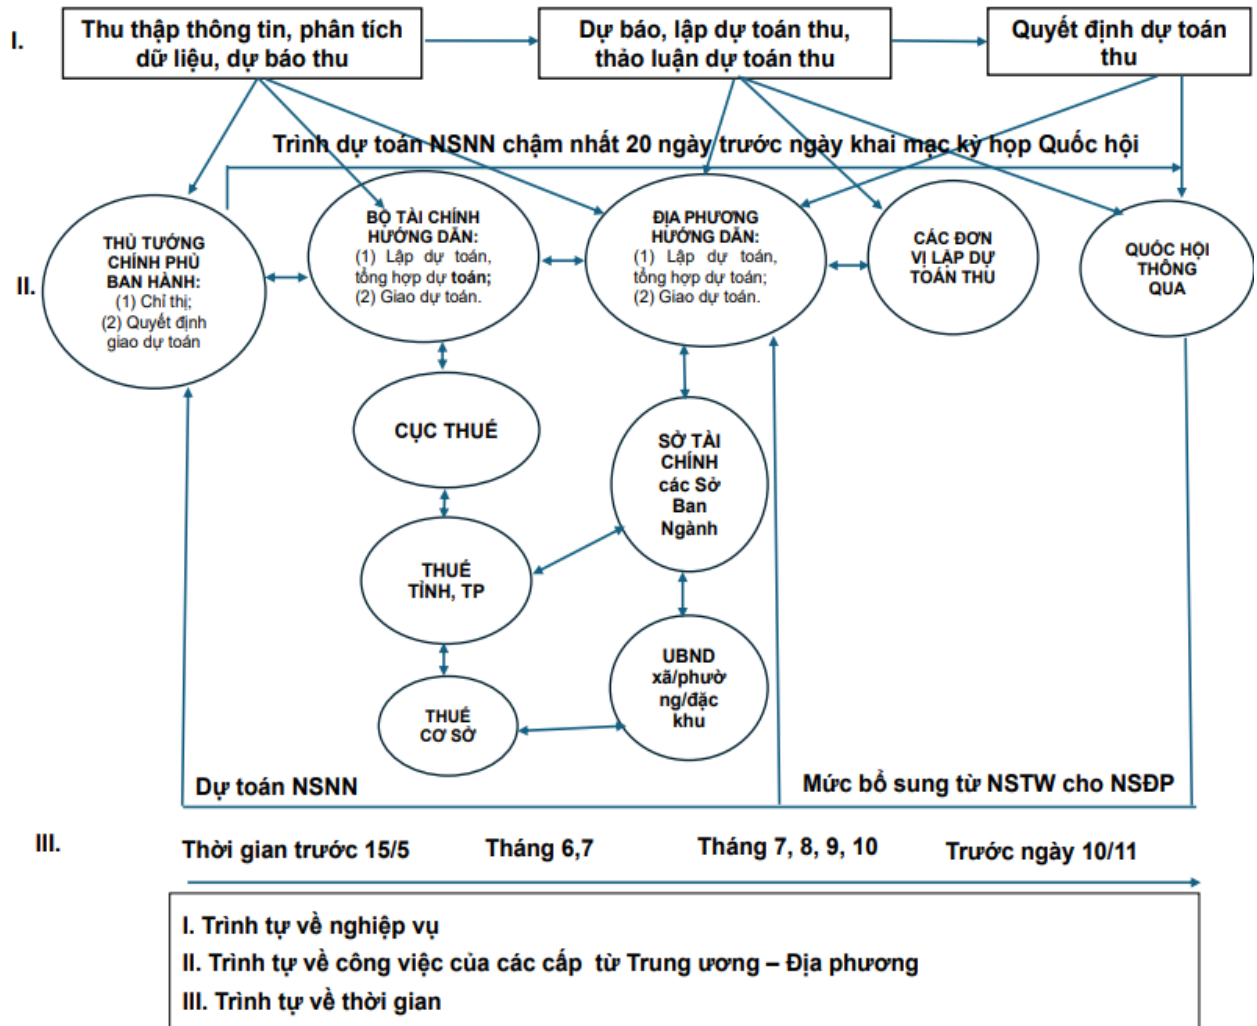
I.

Thu thập thông tin, phân tích dữ liệu, dự báo thu

Dự báo, lập dự toán thu, thảo luận dự toán thu

Quyết định dự toán thu

Trình dự toán NSNN chậm nhất 20 ngày trước ngày khai mạc kỳ họp Quốc hội

II.

THỦ TƯỚNG CHÍNH PHỦ BAN HÀNH:
(1) Chỉ thị;
(2) Quyết định giao dự toán

BỘ TÀI CHÍNH HƯỚNG DẪN:
(1) Lập dự toán, tổng hợp dự toán;
(2) Giao dự toán.

ĐỊA PHƯƠNG HƯỚNG DẪN:
(1) Lập dự toán, tổng hợp dự toán;
(2) Giao dự toán.

CÁC ĐƠN VỊ LẬP DỰ TOÁN THU

QUỐC HỘI THÔNG QUA

CỤC THUẾ

SỞ TÀI CHÍNH các Sở Ban Ngành

THUẾ TỈNH, TP

UBND xã/phường/đặc khu

THUẾ CƠ SỞ

Dự toán NSNN

Mức bổ sung từ NSTW cho NSĐP

III.

Thời gian trước 15/5

Tháng 6,7

Tháng 7, 8, 9, 10

Trước ngày 10/11

I. Trình tự về nghiệp vụ
II. Trình tự về công việc của các cấp từ Trung ương – Địa phương
III. Trình tự về thời gian